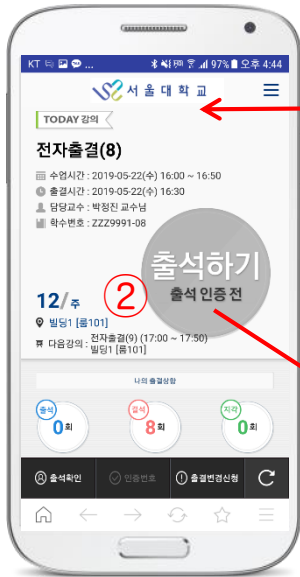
KT 97% 오후 4:44

서울대학교

TODAY 강의

전자출결(8)

수업시간 : 2019-05-22(수) 16:00 ~ 16:50
출결시간 : 2019-05-22(수) 16:30
담당교수 : 박정진 교수님
학수번호 : ZZZ9991-08

출석하기
출석 인증 전

②

12/주

빌딩1 [룸101]

다음강의 : 전자출결(9) (17:00 ~ 17:50) 빌딩1 [룸101]

나의 출결상황

출석 0회

결석 8회

지각 0회

출석확인

인증번호

출결변경신청